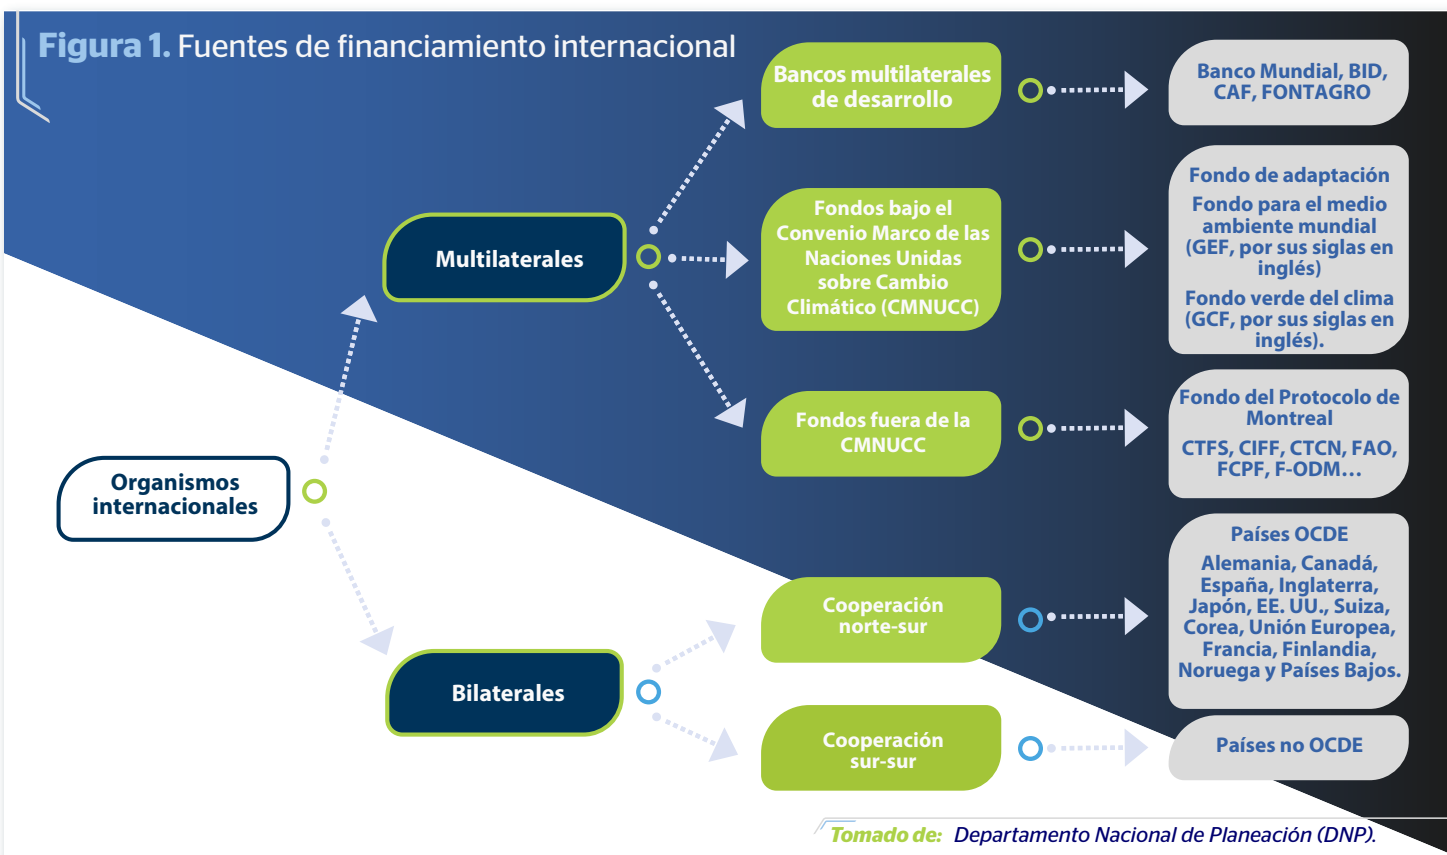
**Figura 1.** Fuentes de financiamiento internacional

Organismos internacionales

Multilaterales

Bancos multilaterales de desarrollo

Banco Mundial, BID, CAF, FONTAGRO

Fondos bajo el Convenio Marco de las Naciones Unidas sobre Cambio Climático (CMNUCC)

Fondo de adaptación

Fondo para el medio ambiente mundial (GEF, por sus siglas en inglés)

Fondo verde del clima (GCF, por sus siglas en inglés).

Fondos fuera de la CMNUCC

Fondo del Protocolo de Montreal

CTFS, CIFF, CTCN, FAO, FCPF, F-ODM...

Bilaterales

Cooperación norte-sur

Países OCDE

Alemania, Canadá, España, Inglaterra, Japón, EE. UU., Suiza, Corea, Unión Europea, Francia, Finlandia, Noruega y Países Bajos.

Cooperación sur-sur

Países no OCDE

Tomado de: Departamento Nacional de Planeación (DNP).